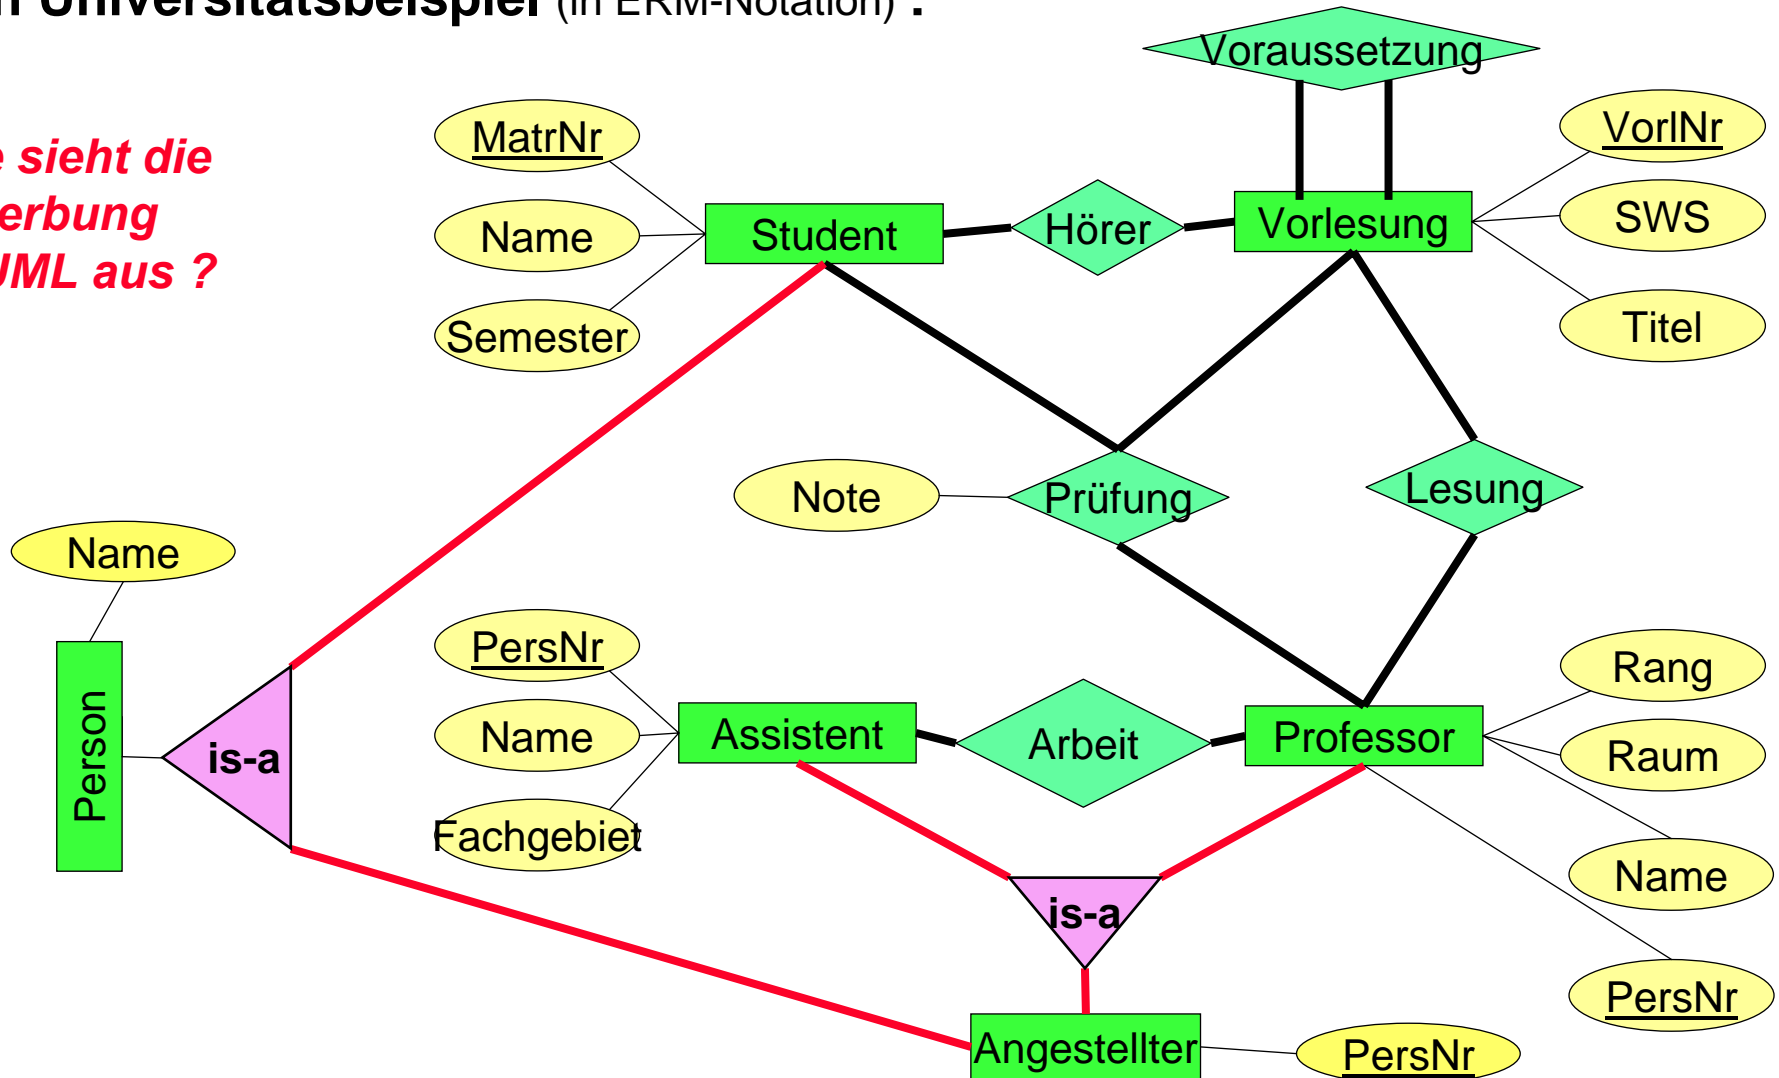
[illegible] Universitätsbeispiel (in ERM-Notation) :

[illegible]e sieht die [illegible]erbung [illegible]UML aus ?

Voraussetzung

MatrNr

Name

Semester

Student

Hörer

Vorlesung

VorlNr

SWS

Titel

Note

Prüfung

Lesung

Name

Person

is-a

PersNr

Name

Fachgebiet

Assistent

Arbeit

Professor

Rang

Raum

Name

PersNr

is-a

Angestellter

PersNr